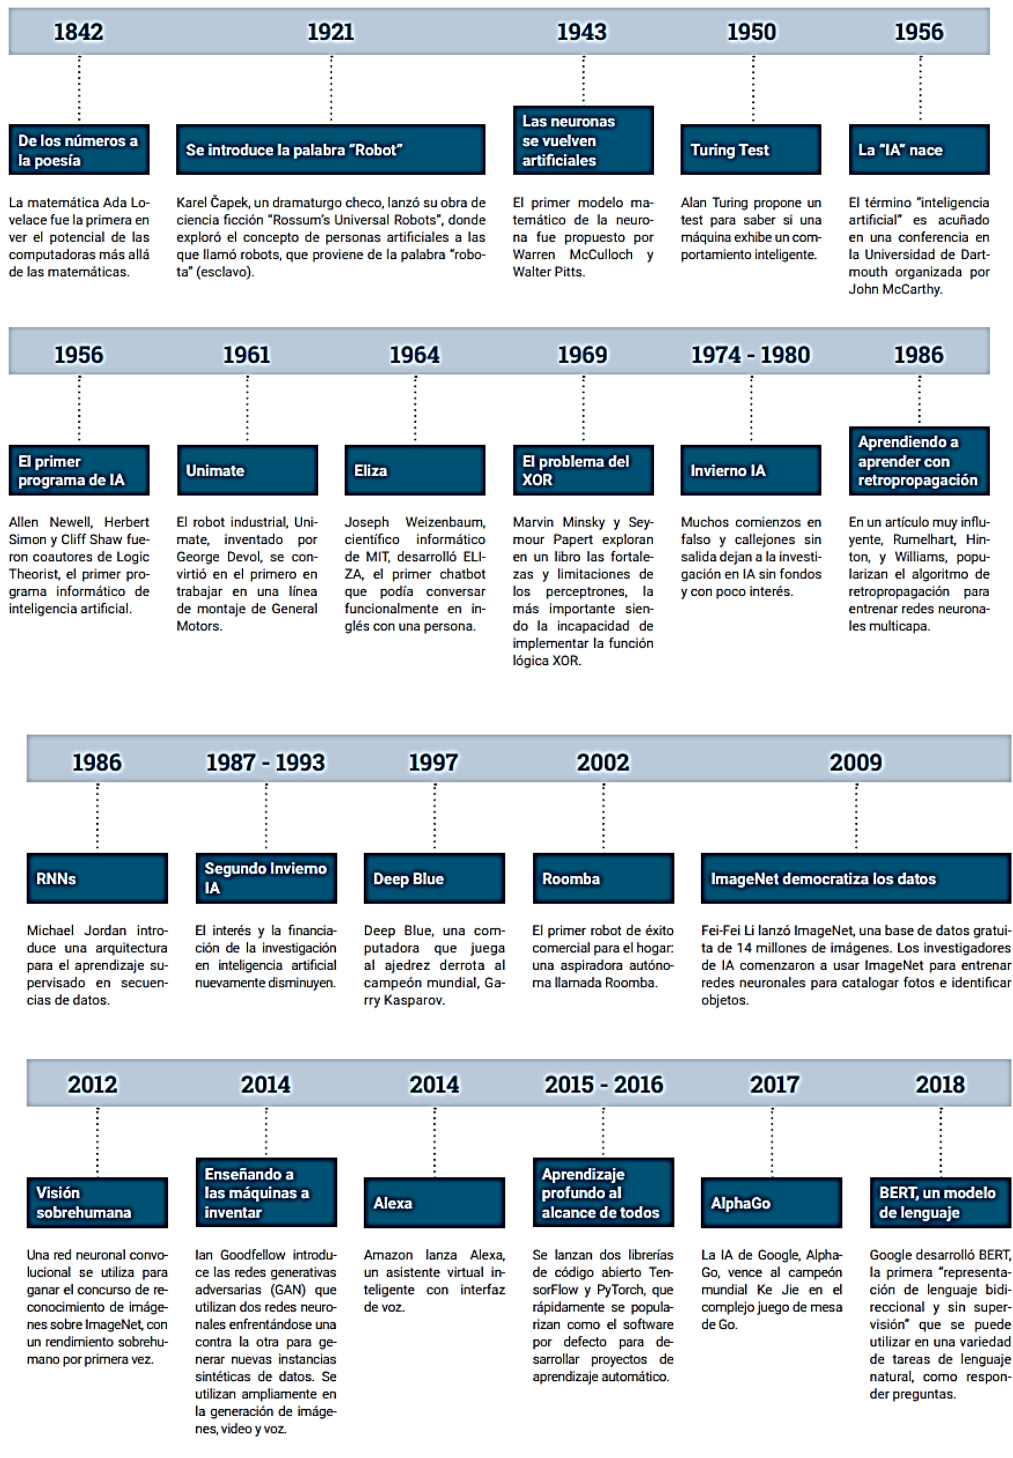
1842

De los números a la poesía

La matemática Ada Lovelace fue la primera en ver el potencial de las computadoras más allá de las matemáticas.

1921

Se introduce la palabra "Robot"

Karel Čapek, un dramaturgo checo, lanzó su obra de ciencia ficción "Rossum's Universal Robots", donde exploró el concepto de personas artificiales a las que llamó robots, que proviene de la palabra "robota" (esclavo).

1943

Las neuronas se vuelven artificiales

El primer modelo matemático de la neurona fue propuesto por Warren McCulloch y Walter Pitts.

1950

Turing Test

Alan Turing propone un test para saber si una máquina exhibe un comportamiento inteligente.

1956

La "IA" nace

El término "inteligencia artificial" es acuñado en una conferencia en la Universidad de Dartmouth organizada por John McCarthy.

1956

El primer programa de IA

Allen Newell, Herbert Simon y Cliff Shaw fueron coautores de Logic Theorist, el primer programa informático de inteligencia artificial.

1961

Unimate

El robot industrial, Unimate, inventado por George Devol, se convirtió en el primero en trabajar en una línea de montaje de General Motors.

1964

Eliza

Joseph Weizenbaum, científico informático de MIT, desarrolló ELIZA, el primer chatbot que podía conversar funcionalmente en inglés con una persona.

1969

El problema del XOR

Marvin Minsky y Seymour Papert exploran en un libro las fortalezas y limitaciones de los perceptrones, la más importante siendo la incapacidad de implementar la función lógica XOR.

1974 - 1980

Invierno IA

Muchos comienzos en falso y callejones sin salida dejan a la investigación en IA sin fondos y con poco interés.

1986

Aprendiendo a aprender con retropropagación

En un artículo muy influyente, Rumelhart, Hinton, y Williams, popularizan el algoritmo de retropropagación para entrenar redes neuronales multicapa.

1986

RNNs

Michael Jordan introduce una arquitectura para el aprendizaje supervisado en secuencias de datos.

1987 - 1993

Segundo Invierno IA

El interés y la financiación de la investigación en inteligencia artificial nuevamente disminuyen.

1997

Deep Blue

Deep Blue, una computadora que juega al ajedrez derrota al campeón mundial, Garry Kasparov.

2002

Roomba

El primer robot de éxito comercial para el hogar: una aspiradora autónoma llamada Roomba.

2009

ImageNet democratiza los datos

Fei-Fei Li lanzó ImageNet, una base de datos gratuita de 14 millones de imágenes. Los investigadores de IA comenzaron a usar ImageNet para entrenar redes neuronales para catalogar fotos e identificar objetos.

2012

Visión sobrehumana

Una red neuronal convolucional se utiliza para ganar el concurso de reconocimiento de imágenes sobre ImageNet, con un rendimiento sobrehumano por primera vez.

2014

Enseñando a las máquinas a inventar

Ian Goodfellow introduce las redes generativas adversarias (GAN) que utilizan dos redes neuronales enfrentándose una contra la otra para generar nuevas instancias sintéticas de datos. Se utilizan ampliamente en la generación de imágenes, video y voz.

2014

Alexa

Amazon lanza Alexa, un asistente virtual inteligente con interfaz de voz.

2015 - 2016

Aprendizaje profundo al alcance de todos

Se lanzan dos librerías de código abierto TensorFlow y PyTorch, que rápidamente se popularizan como el software por defecto para desarrollar proyectos de aprendizaje automático.

2017

AlphaGo

La IA de Google, AlphaGo, vence al campeón mundial Ke Jie en el complejo juego de mesa de Go.

2018

BERT, un modelo de lenguaje

Google desarrolló BERT, la primera "representación de lenguaje bidireccional y sin supervisión" que se puede utilizar en una variedad de tareas de lenguaje natural, como responder preguntas.